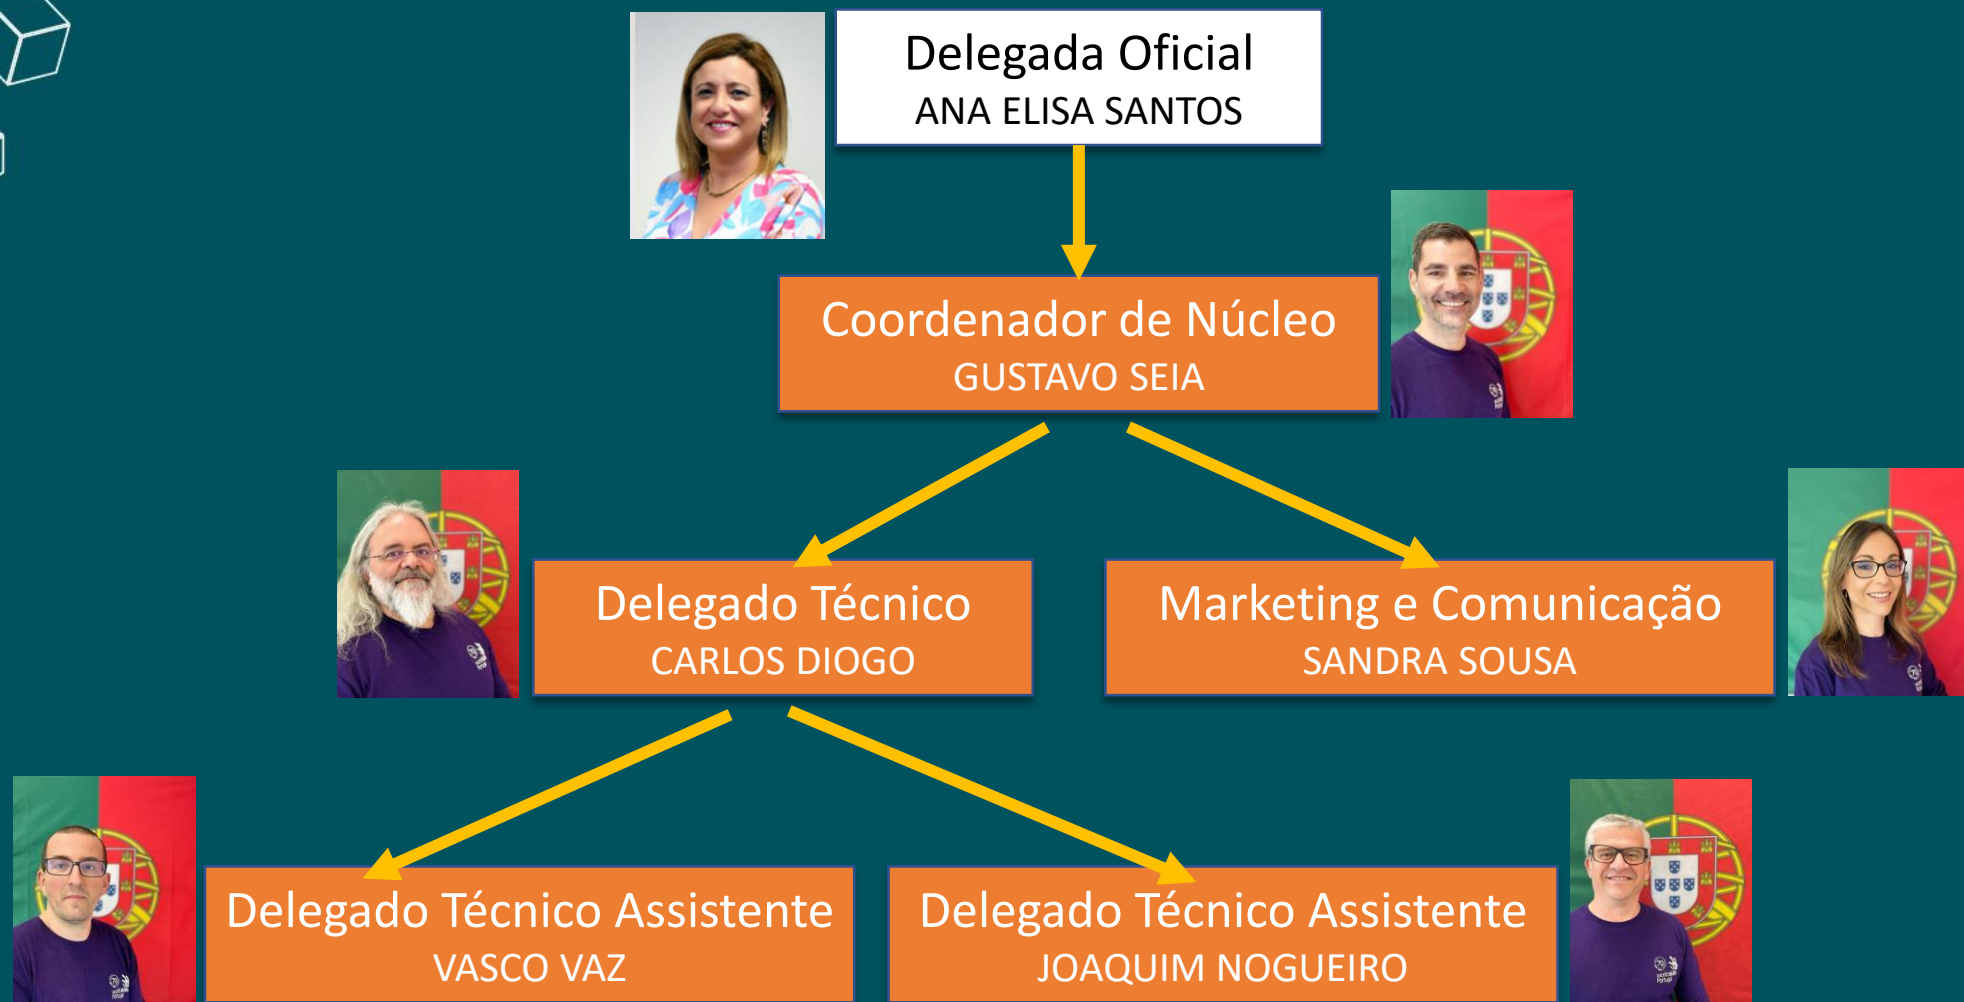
Delegada Oficial
ANA ELISA SANTOS

Coordenador de Núcleo
GUSTAVO SEIA

Delegado Técnico
CARLOS DIOGO

Marketing e Comunicação
SANDRA SOUSA

Delegado Técnico Assistente
VASCO VAZ

Delegado Técnico Assistente
JOAQUIM NOGUEIRO